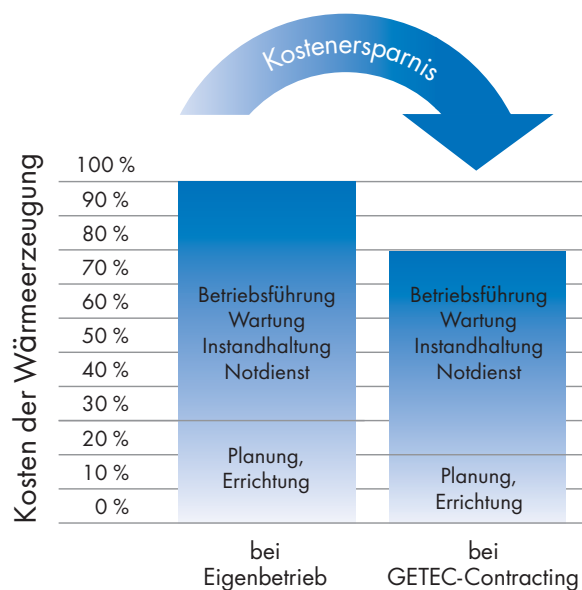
Kostenersparnis

Kosten der Wärmeerzeugung

100 %
90 %
80 %
70 %
60 %
50 %
40 %
30 %
20 %
10 %
0 %

Betriebsführung
Wartung
Instandhaltung
Notdienst

Planung,
Errichtung

Betriebsführung
Wartung
Instandhaltung
Notdienst

Planung,
Errichtung

bei
Eigenbetrieb

bei
GETEC-Contracting